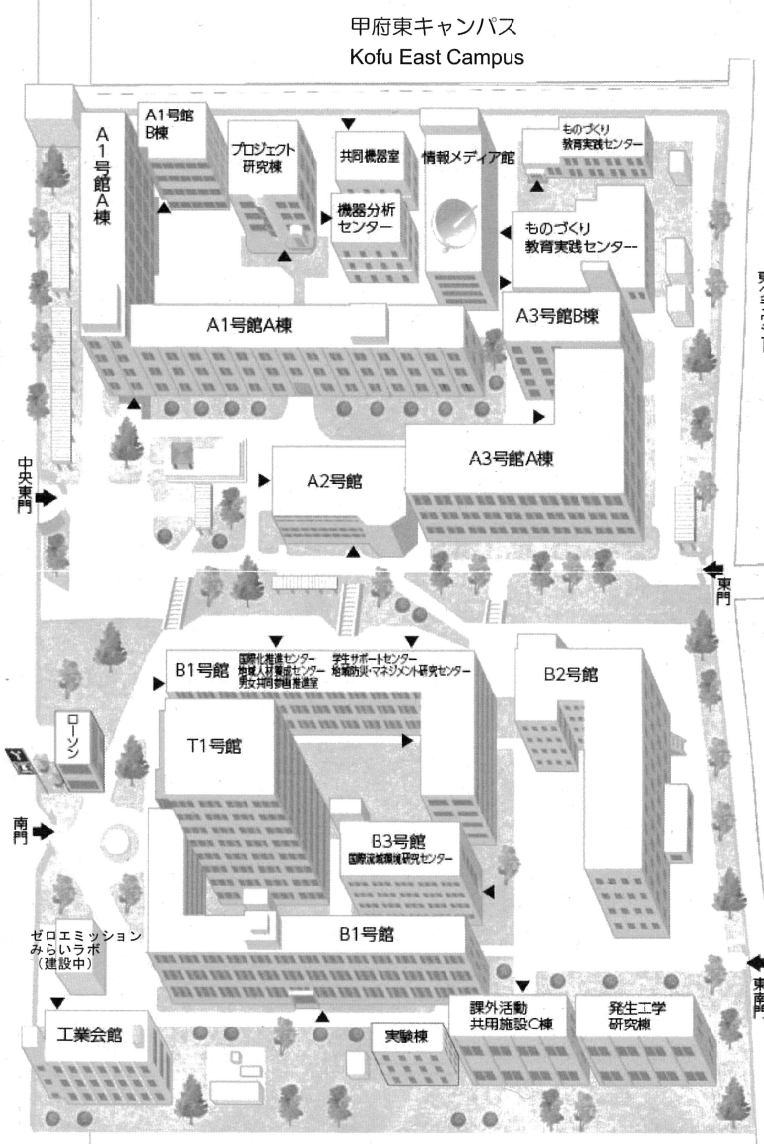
甲府東キャンパス
Kofu East Campus

A1号館A棟

A1号館B棟

プロジェクト研究棟

共同機器室

機器分析センター

情報メディア館

ものづくり教育実践センター

ものづくり教育実践センター

A1号館A棟

A3号館B棟

A3号館A棟

A2号館

中央東門

東門

B1号館

国際化推進センター
地域人材養成センター
男女共同参画推進室

学生サポートセンター
地域防災・マネジメント研究センター

B2号館

ローソン

T1号館

南門

B3号館
国際流域環境研究センター

ゼロエミッションみらいラボ（建設中）

B1号館

工業会館

実験棟

課外活動共用施設C棟

発生工学研究棟

東南門